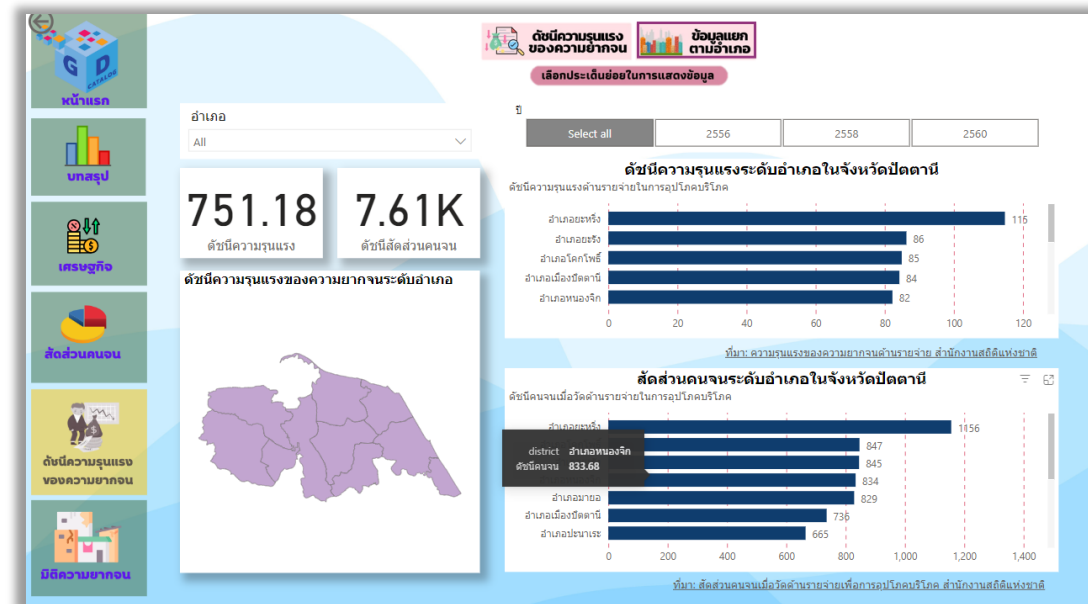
G D CATALOG
หน้าแรก

บทสรุป

เศรษฐกิจ

สัดส่วนคนจน

ดัชนีความรุนแรงของความยากจน

มิติความยากจน

ดัชนีความรุนแรงของความยากจน

ข้อมูลแยกตามอำเภอ

เลือกประเด็นย่อยในการแสดงข้อมูล

อำเภอ

All

ปี

Select all | 2556 | 2558 | 2560

751.18
ดัชนีความรุนแรง

7.61K
ดัชนีสัดส่วนคนจน

ดัชนีความรุนแรงของความยากจนระดับอำเภอ

ดัชนีความรุนแรงระดับอำเภอในจังหวัดปัตตานี
ดัชนีความรุนแรงด้านรายจ่ายในการอุปโภคบริโภค

อำเภอยะหริ่ง 115
อำเภอยะรัง 86
อำเภอโคกโพธิ์ 85
อำเภอเมืองปัตตานี 84
อำเภอหนองจิก 82

0 20 40 60 80 100 120

ที่มา: ความรุนแรงของความยากจนด้านรายจ่าย สำนักงานสถิติแห่งชาติ

สัดส่วนคนจนระดับอำเภอในจังหวัดปัตตานี
ดัชนีคนจนเมื่อวัดด้านรายจ่ายในการอุปโภคบริโภค

อำเภอยะหริ่ง 1156
847
845
834
อำเภอมายอ 829
อำเภอเมืองปัตตานี 736
อำเภอปะนาเระ 665

district อำเภอหนองจิก
ดัชนีคนจน 833.68

0 200 400 600 800 1,000 1,200 1,400

ที่มา: สัดส่วนคนจนเมื่อวัดด้านรายจ่ายเพื่อการอุปโภคบริโภค สำนักงานสถิติแห่งชาติ